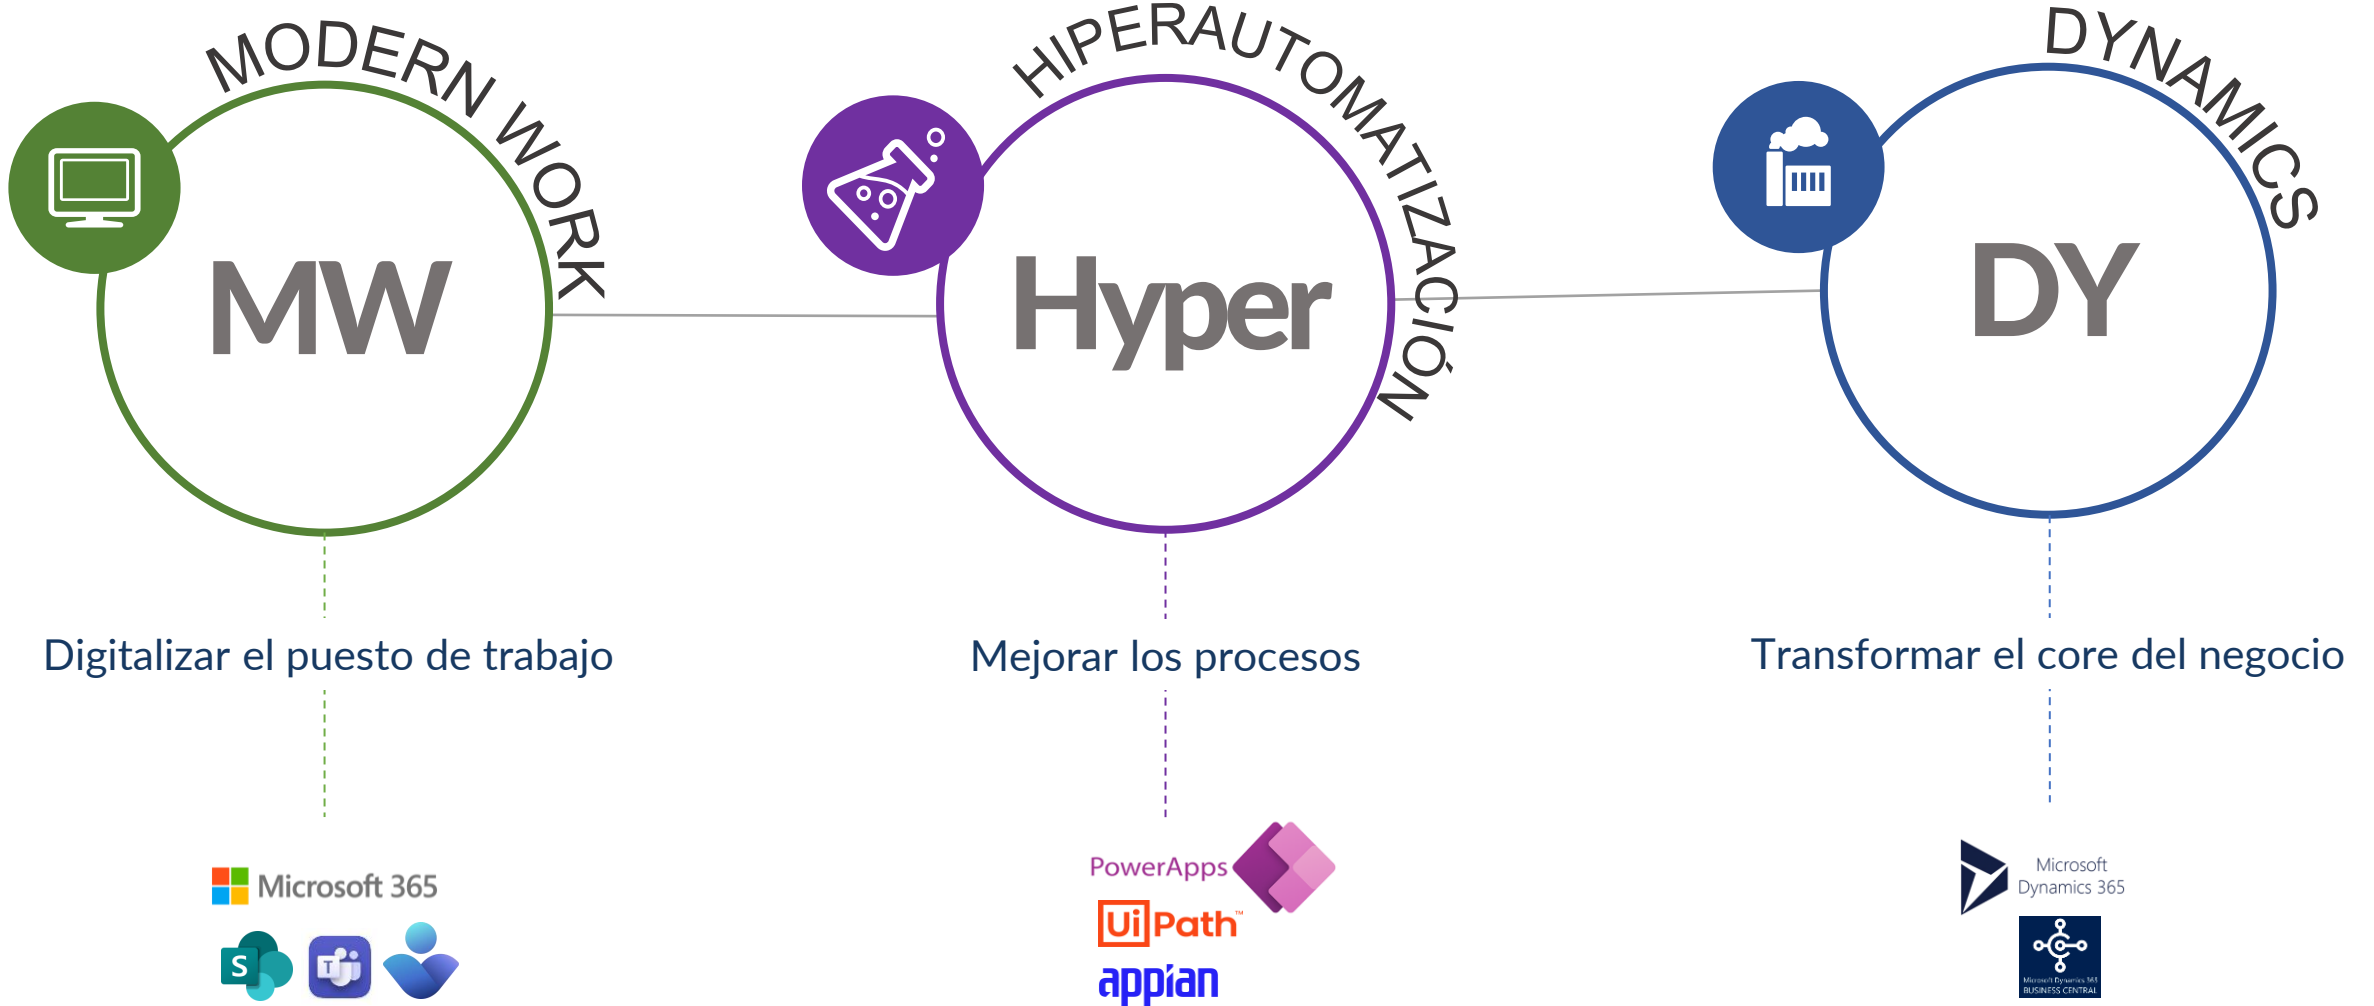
MODERN WORK

MW

HIPERAUTOMATIZACIÓN

Hyper

DYNAMICS

DY

Digitalizar el puesto de trabajo

Mejorar los procesos

Transformar el core del negocio

Microsoft 365

S

T

PowerApps

UiPath™

appian

Microsoft Dynamics 365

Microsoft Dynamics 365 BUSINESS CENTRAL